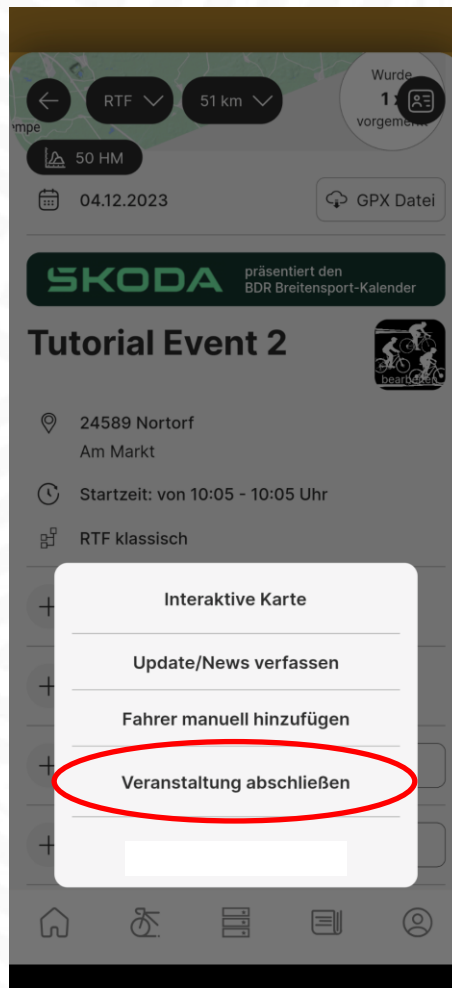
empe

RTF

51 km

Wurde
1 x
vorgemerkt

50 HM

04.12.2023

GPX Datei

SKODA präsentiert den BDR Breitensport-Kalender

Tutorial Event 2

bearbeiten

24589 Nortorf
Am Markt

Startzeit: von 10:05 - 10:05 Uhr

RTF klassisch

Interaktive Karte

Update/News verfassen

Fahrer manuell hinzufügen

Veranstaltung abschließen